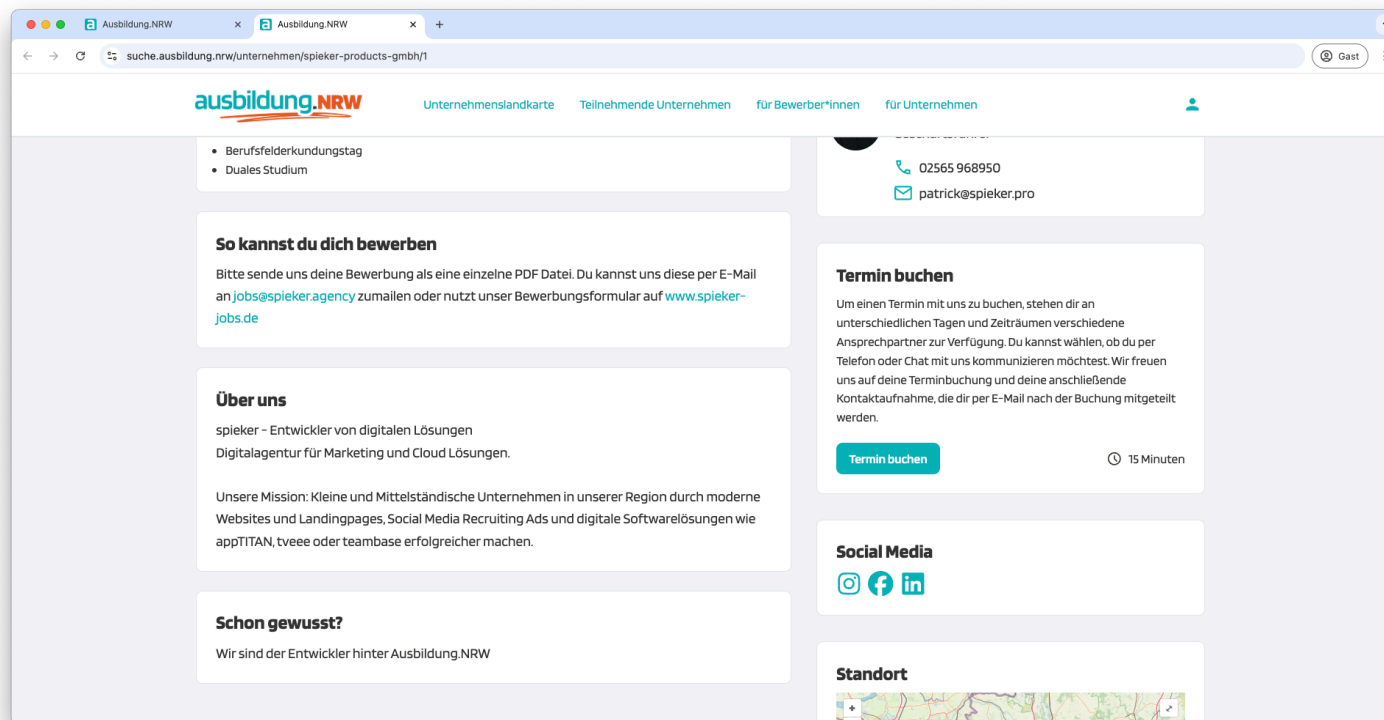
Ausbildung.NRW × Ausbildung.NRW × +

suche.ausbildung.nrw/unternehmen/spieker-products-gmbh/1

Gast

ausbildung.NRW

Unternehmenslandkarte Teilnehmende Unternehmen für Bewerber*innen für Unternehmen

- Berufsfelderkundungstag
- Duales Studium

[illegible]

02565 968950

patrick@spieker.pro

So kannst du dich bewerben

Bitte sende uns deine Bewerbung als eine einzelne PDF Datei. Du kannst uns diese per E-Mail an jobs@spieker.agency zumailen oder nutzt unser Bewerbungsformular auf www.spieker-jobs.de

Termin buchen

Um einen Termin mit uns zu buchen, stehen dir an unterschiedlichen Tagen und Zeiträumen verschiedene Ansprechpartner zur Verfügung. Du kannst wählen, ob du per Telefon oder Chat mit uns kommunizieren möchtest. Wir freuen uns auf deine Terminbuchung und deine anschließende Kontaktaufnahme, die dir per E-Mail nach der Buchung mitgeteilt werden.

Termin buchen

15 Minuten

Über uns

spieker - Entwickler von digitalen Lösungen
Digitalagentur für Marketing und Cloud Lösungen.

Unsere Mission: Kleine und Mittelständische Unternehmen in unserer Region durch moderne Websites und Landingpages, Social Media Recruiting Ads und digitale Softwarelösungen wie appTITAN, tveee oder teambase erfolgreicher machen.

Social Media

Schon gewusst?

Wir sind der Entwickler hinter Ausbildung.NRW

Standort

+